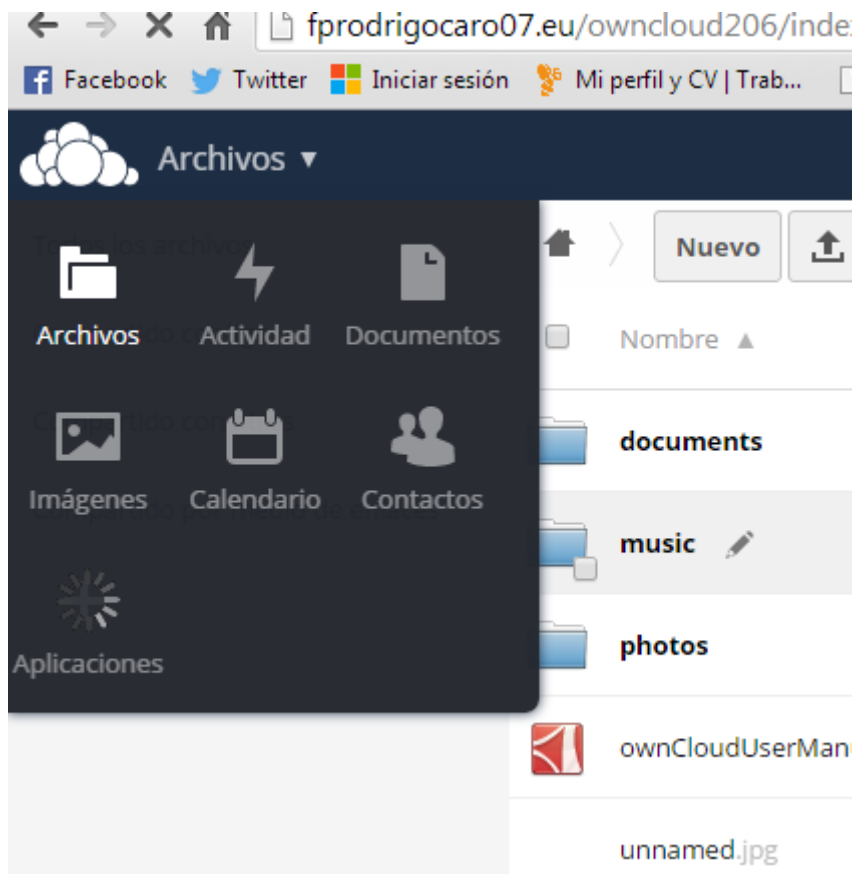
fprodrigocaro07.eu/owncloud206/inde

Facebook Twitter Iniciar sesión Mi perfil y CV | Trab...

Archivos ▾

Nuevo

Archivos Actividad Documentos

Imágenes Calendario Contactos

Aplicaciones

Nombre ▲

documents

music

photos

ownCloudUserMan

unnamed.jpg